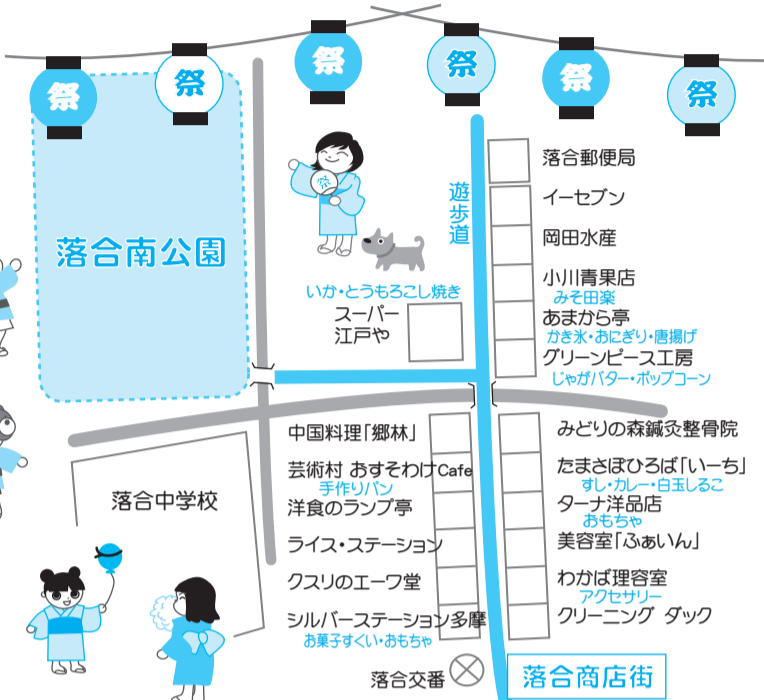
祭 祭 祭 祭 祭 祭

落合南公園

祭

遊歩道

落合郵便局
イーセブン
岡田水産
小川青果店
みそ田楽
あまから亭
かき氷・おにぎり・唐揚げ
グリーンピース工房
じゃがバター・ポップコーン

いか・とうもろこし焼き
スーパー
江戸や

中国料理「郷林」
芸術村 おすそわけCafe
手作りパン
洋食のランプ亭
ライス・ステーション
クスリのエーワ堂
シルバーステーション多摩
お菓子すくい・おもちゃ

みどりの森鍼灸整骨院
たまさぼひろば「いーち」
すし・カレー・白玉しるこ
ターナ洋品店
おもちゃ
美容室「ふぁいん」
わかば理容室
アクセサリー
クリーニング ダック

落合中学校

落合交番

落合商店街